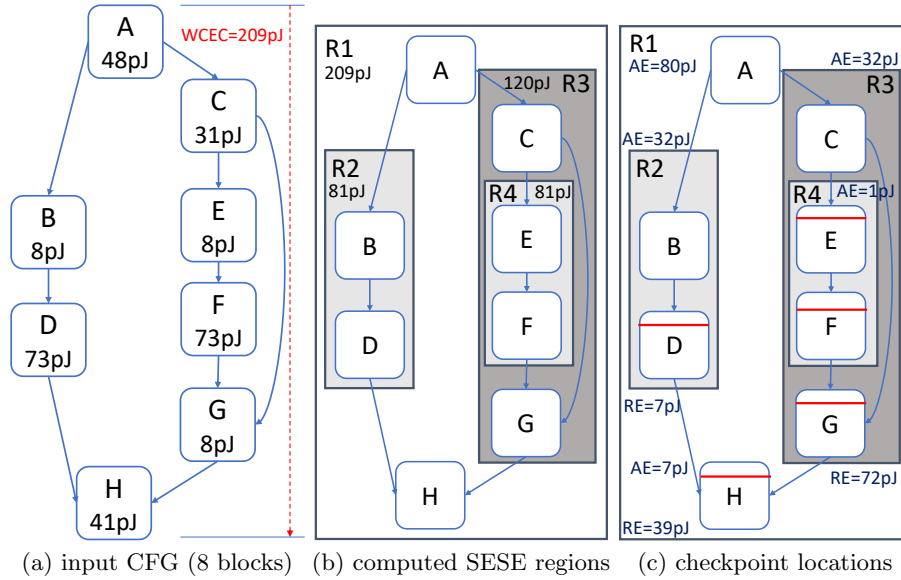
A
48pJ

WCEC=209pJ

C
31pJ

B
8pJ

E
8pJ

D
73pJ

F
73pJ

G
8pJ

H
41pJ

R1
209pJ

A

120pJ
R3

R2
81pJ

C

R4
81pJ

B

E

F

D

G

H

R1
AE=80pJ

A

AE=32pJ
R3

AE=32pJ

R2

C

R4
AE=1pJ

B

E

D

F

RE=7pJ

G

AE=7pJ

H

RE=72pJ

RE=39pJ

(a) input CFG (8 blocks)
(b) computed SESE regions
(c) checkpoint locations